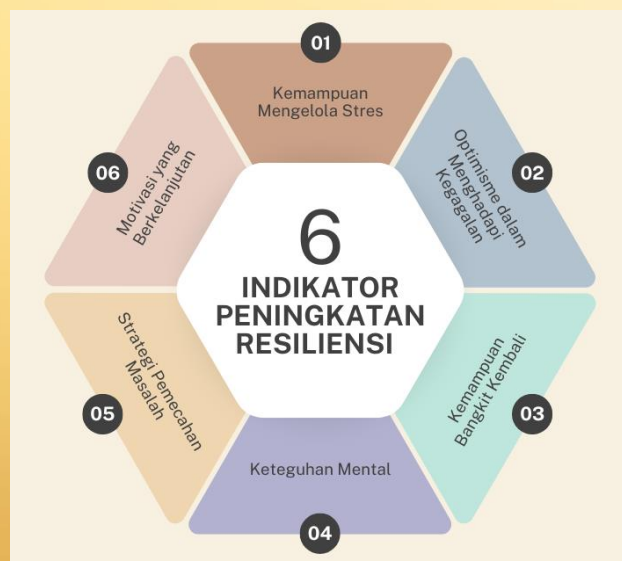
6
INDIKATOR
PENINGKATAN
RESILIENSI

01
Kemampuan Mengelola Stres

02
Optimisme dalam Menghadapi Kegagalan

03
Kemampuan Bangkit Kembali

04
Keteguhan Mental

05
Strategi Pemecahan Masalah

06
Motivasi yang Berkelanjutan